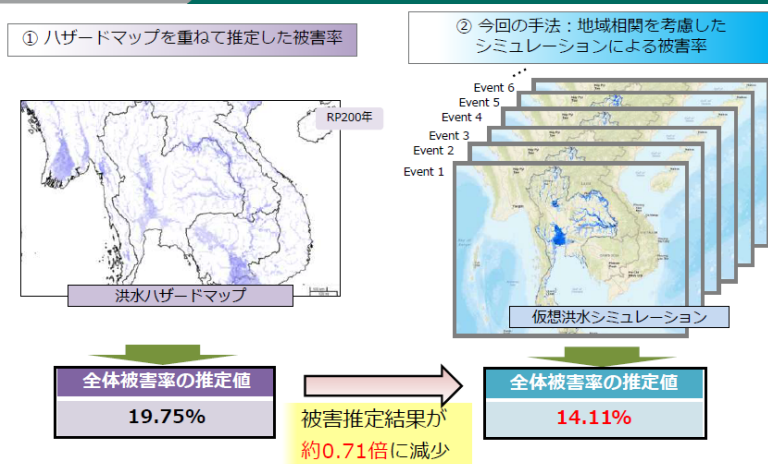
① ハザードマップを重ねて推定した被害率

② 今回の手法：地域相関を考慮したシミュレーションによる被害率

RP200年

Event 6
Event 5
Event 4
Event 3
Event 2
Event 1

洪水ハザードマップ

仮想洪水シミュレーション

全体被害率の推定値

19.75%

被害推定結果が
約0.71倍に減少

全体被害率の推定値

14.11%